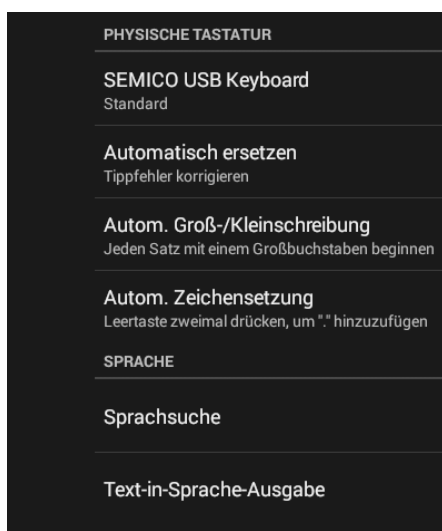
PHYSISCHE TASTATUR

SEMICO USB Keyboard
Standard

Automatisch ersetzen
Tippfehler korrigieren

Autom. Groß-/Kleinschreibung
Jeden Satz mit einem Großbuchstaben beginnen

Autom. Zeichensetzung
Leertaste zweimal drücken, um "." hinzuzufügen

SPRACHE

Sprachsuche

Text-in-Sprache-Ausgabe